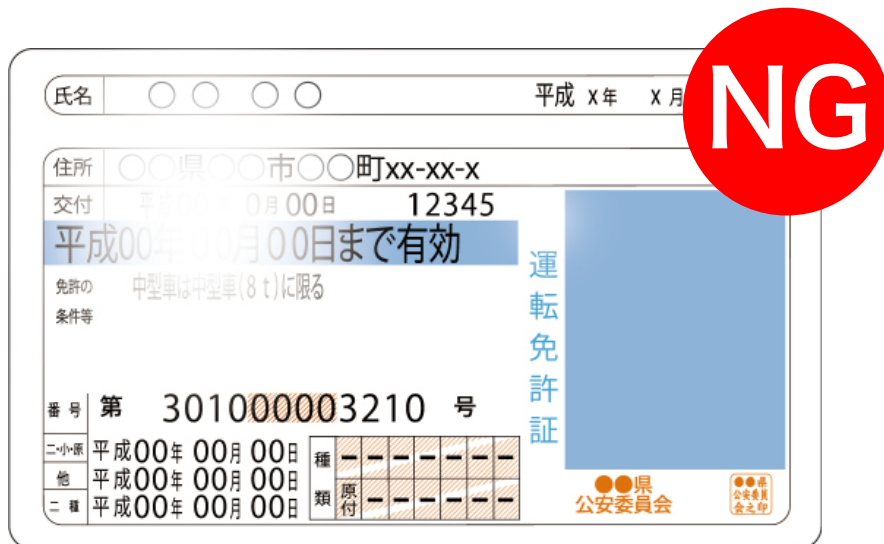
NG

氏名 ○○ ○○ 平成 X年 X月

住所 ○○県○○市○○町xx-xx-x

交付 平成00年00月00日 12345

平成00年00月00日まで有効

免許の条件等 中型車は中型車(8t)に限る

運転免許証

番号 第 301000003210 号

二・小・原 平成00年 00月 00日

他 平成00年 00月 00日

二種 平成00年 00月 00日

種類 原付

●●県公安委員会

●●県公安委員会之印